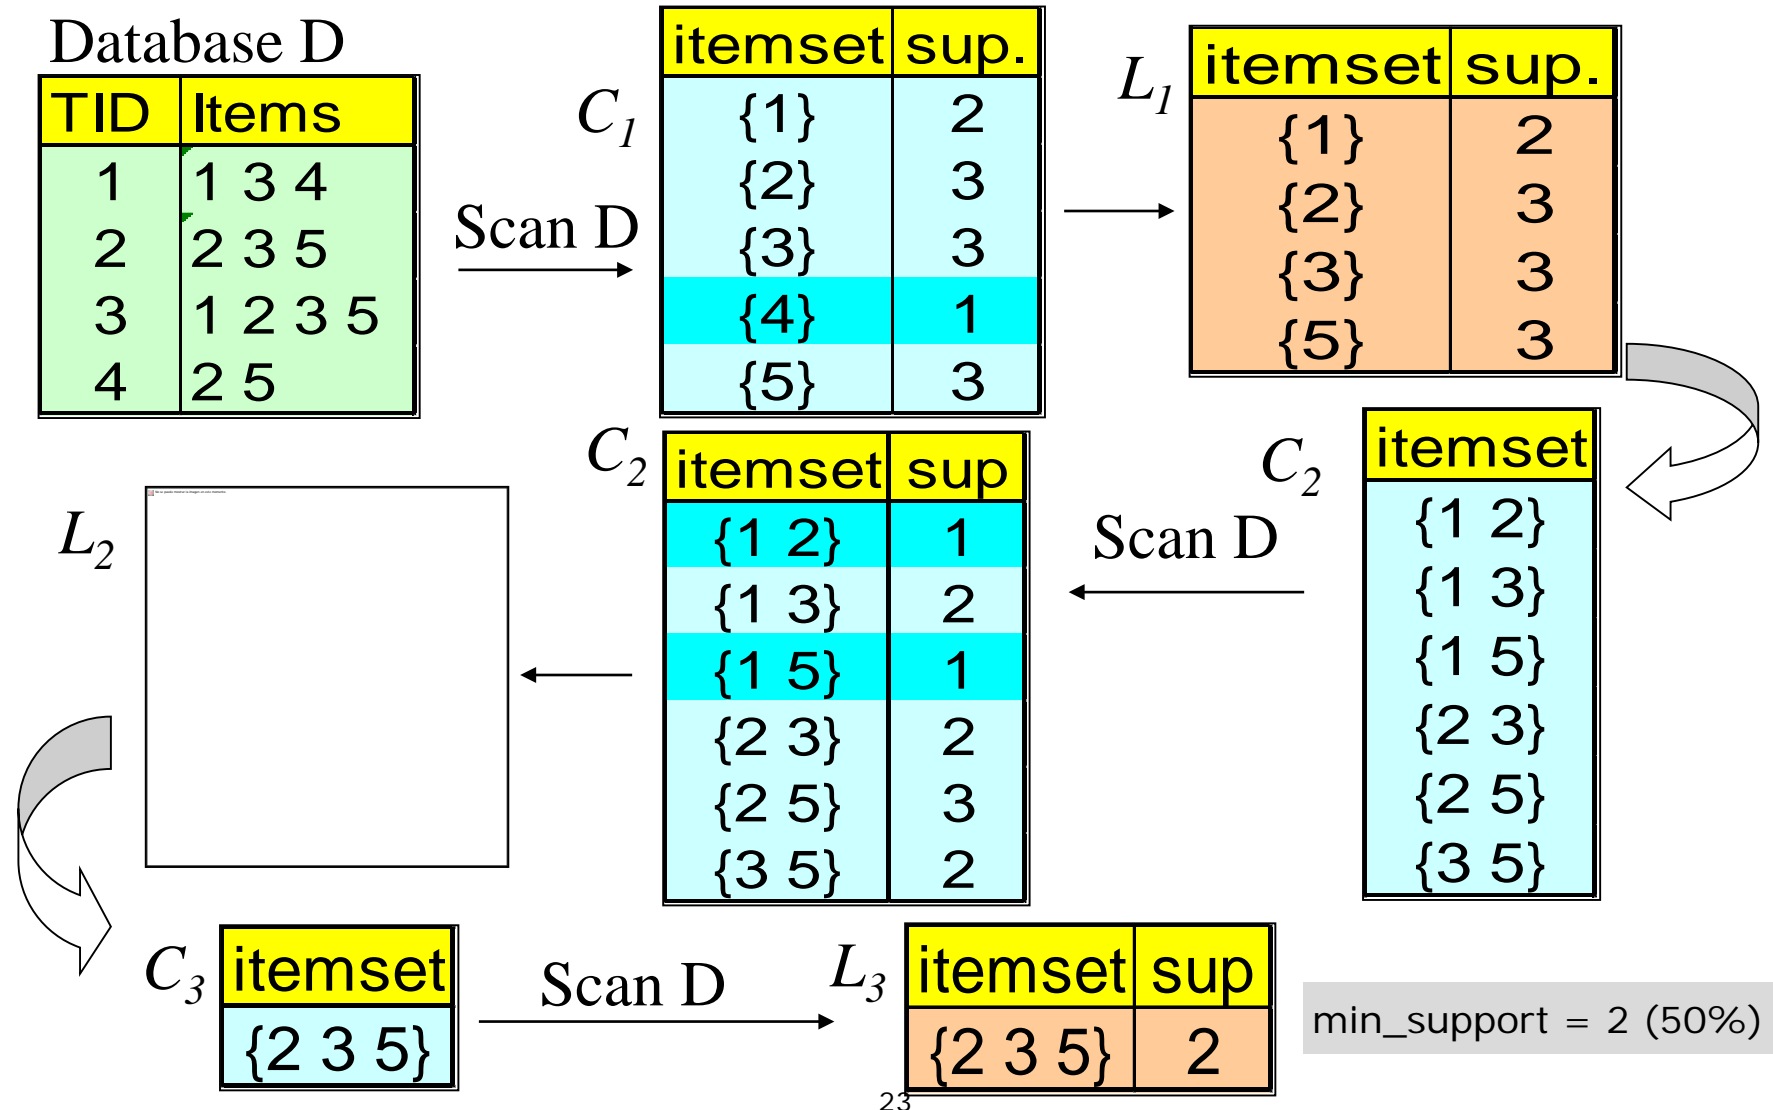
Database D

| TID | Items |
|---|---|
| 1 | 1 3 4 |
| 2 | 2 3 5 |
| 3 | 1 2 3 5 |
| 4 | 2 5 |

Scan D

$C_1$

| itemset | sup. |
|---|---|
| {1} | 2 |
| {2} | 3 |
| {3} | 3 |
| {4} | 1 |
| {5} | 3 |

$L_1$

| itemset | sup. |
|---|---|
| {1} | 2 |
| {2} | 3 |
| {3} | 3 |
| {5} | 3 |

$C_2$

| itemset |
|---|
| {1 2} |
| {1 3} |
| {1 5} |
| {2 3} |
| {2 5} |
| {3 5} |

Scan D

$C_2$

| itemset | sup |
|---|---|
| {1 2} | 1 |
| {1 3} | 2 |
| {1 5} | 1 |
| {2 3} | 2 |
| {2 5} | 3 |
| {3 5} | 2 |

$L_2$

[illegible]

$C_3$

| itemset |
|---|
| {2 3 5} |

Scan D

$L_3$

| itemset | sup |
|---|---|
| {2 3 5} | 2 |

min_support = 2 (50%)

23